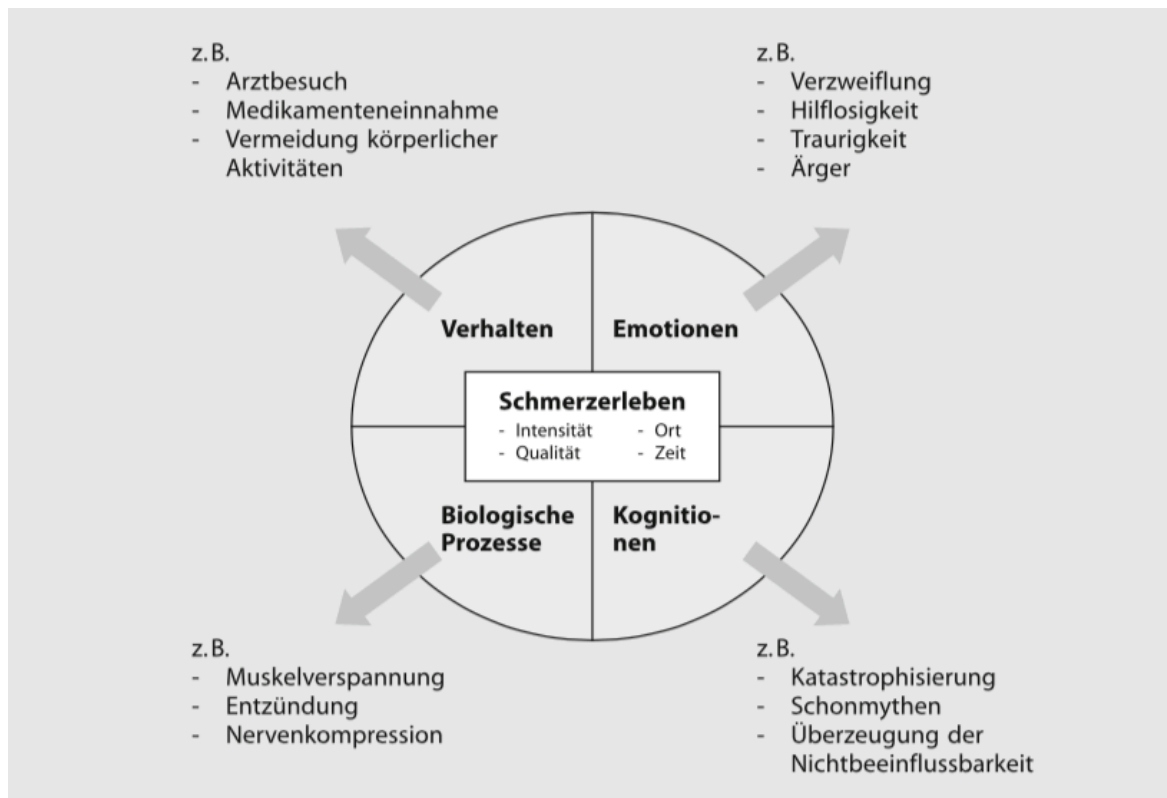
z. B.
- Arztbesuch
- Medikamenteneinnahme
- Vermeidung körperlicher Aktivitäten

z. B.
- Verzweiflung
- Hilflosigkeit
- Traurigkeit
- Ärger

Verhalten

Emotionen

Schmerzerleben
- Intensität
- Ort
- Qualität
- Zeit

Biologische Prozesse

Kognitionen

z. B.
- Muskelverspannung
- Entzündung
- Nervenkompression

z. B.
- Katastrophisierung
- Schonmythen
- Überzeugung der Nichtbeeinflussbarkeit